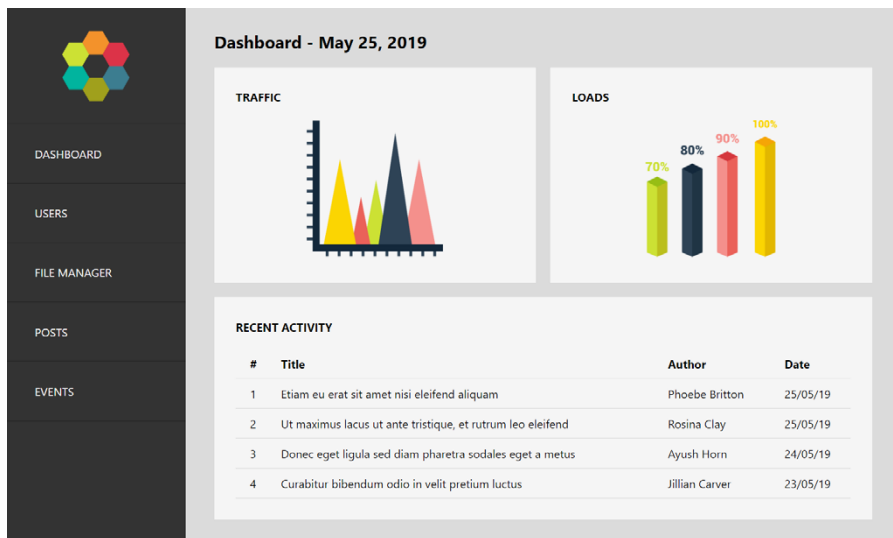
DASHBOARD

USERS

FILE MANAGER

POSTS

EVENTS

Dashboard - May 25, 2019

TRAFFIC

LOADS

70%

80%

90%

100%

RECENT ACTIVITY

| # | Title | Author | Date |
|---|---|---|---|
| 1 | Etiam eu erat sit amet nisi eleifend aliquam | Phoebe Britton | 25/05/19 |
| 2 | Ut maximus lacus ut ante tristique, et rutrum leo eleifend | Rosina Clay | 25/05/19 |
| 3 | Donec eget ligula sed diam pharetra sodales eget a metus | Ayush Horn | 24/05/19 |
| 4 | Curabitur bibendum odio in velit pretium luctus | Jillian Carver | 23/05/19 |